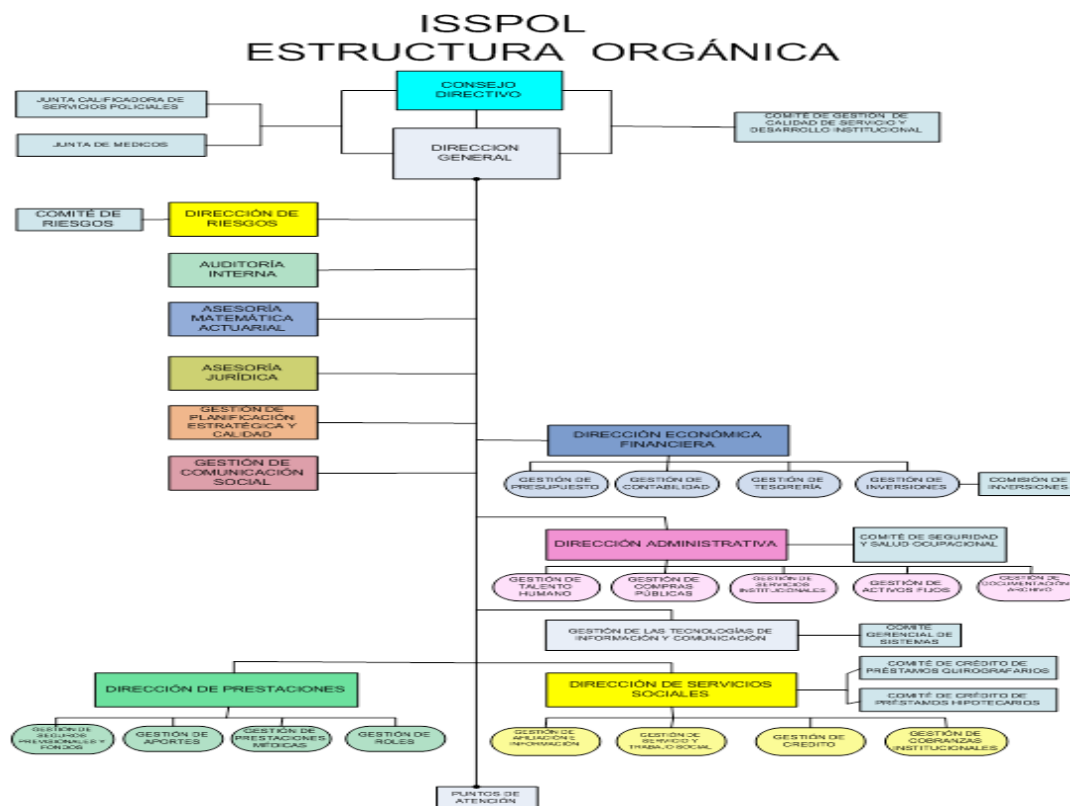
ISSPOL
ESTRUCTURA ORGÁNICA

CONSEJO DIRECTIVO

JUNTA CALIFICADORA DE SERVICIOS POLICIALES

JUNTA DE MEDICOS

DIRECCION GENERAL

COMITE DE GESTION DE CALIDAD DE SERVICIO Y DESARROLLO INSTITUCIONAL

COMITÉ DE RIESGOS

DIRECCIÓN DE RIESGOS

AUDITORÍA INTERNA

ASESORÍA MATEMÁTICA ACTUARIAL

ASESORÍA JURÍDICA

GESTIÓN DE PLANIFICACIÓN ESTRATÉGICA Y CALIDAD

GESTIÓN DE COMUNICACIÓN SOCIAL

DIRECCIÓN ECONÓMICA FINANCIERA

GESTIÓN DE PRESUPUESTO

GESTIÓN DE CONTABILIDAD

GESTIÓN DE TESORERÍA

GESTIÓN DE INVERSIONES

COMISIÓN DE INVERSIONES

DIRECCIÓN ADMINISTRATIVA

COMITÉ DE SEGURIDAD Y SALUD OCUPACIONAL

GESTIÓN DE TALENTO HUMANO

GESTIÓN DE COMPRAS PÚBLICAS

GESTIÓN DE SERVICIOS INSTITUCIONALES

GESTIÓN DE ACTIVOS FIJOS

GESTIÓN DE DOCUMENTACIÓN Y ARCHIVO

GESTIÓN DE LAS TECNOLOGÍAS DE INFORMACIÓN Y COMUNICACIÓN

COMITÉ GERENCIAL DE SISTEMAS

DIRECCIÓN DE PRESTACIONES

DIRECCIÓN DE SERVICIOS SOCIALES

COMITÉ DE CRÉDITO DE PRÉSTAMOS QUIROGRAFARIOS

COMITÉ DE CRÉDITO DE PRÉSTAMOS HIPOTECARIOS

GESTIÓN DE SEGUROS PREVISIONALES Y FONDOS

GESTIÓN DE APORTES

GESTIÓN DE PRESTACIONES MÉDICAS

GESTIÓN DE ROLES

GESTIÓN DE AFILIACIÓN E INFORMACIÓN

GESTIÓN DE SERVICIO Y TRABAJO SOCIAL

GESTIÓN DE CRÉDITO

GESTIÓN DE COBRANZAS INSTITUCIONALES

PUNTOS DE ATENCIÓN